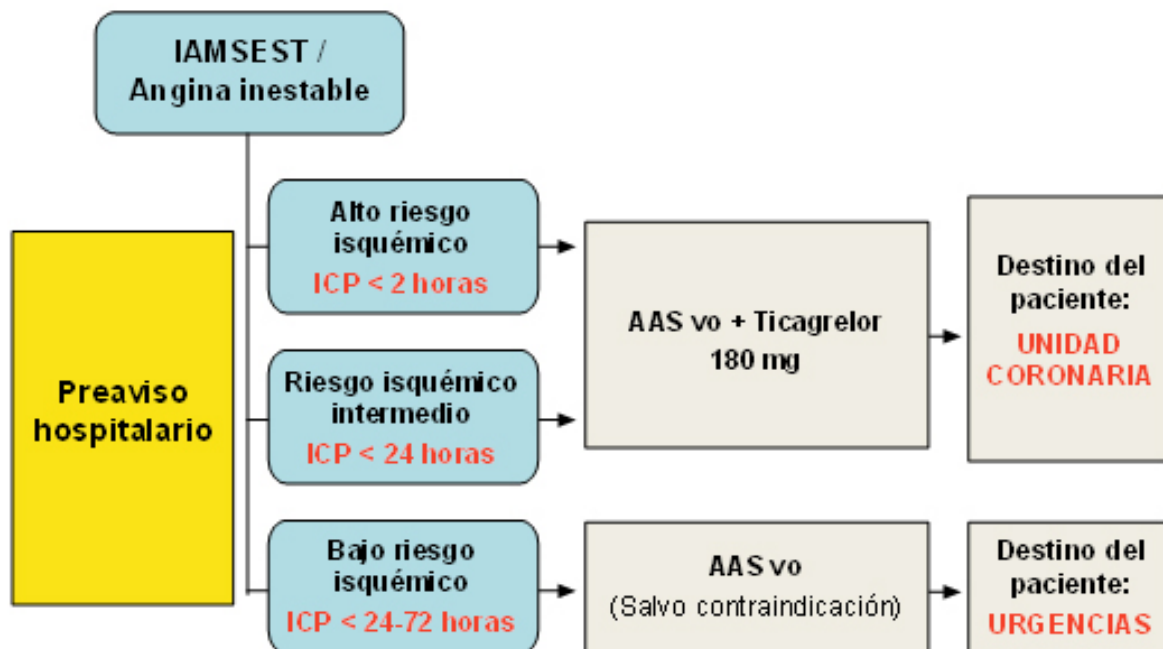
IAMSEST / Angina inestable

Preaviso hospitalario

Alto riesgo isquémico
ICP < 2 horas

Riesgo isquémico intermedio
ICP < 24 horas

AAS vo + Ticagrelor 180 mg

Destino del paciente:
UNIDAD CORONARIA

Bajo riesgo isquémico
ICP < 24-72 horas

AAS vo
(Salvo contraindicación)

Destino del paciente:
URGENCIAS